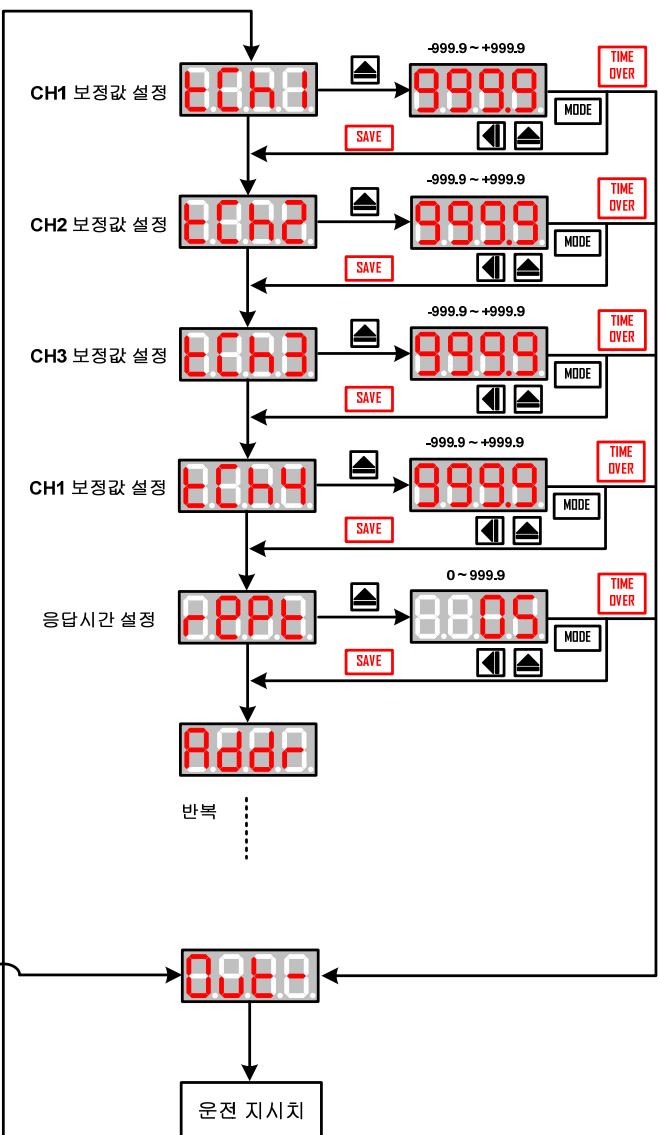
CH1 보정값 설정
tCh1
-999.9 ~ +999.9
999.9
TIME OVER
MODE
SAVE

CH2 보정값 설정
tCh2
-999.9 ~ +999.9
999.9
TIME OVER
MODE
SAVE

CH3 보정값 설정
tCh3
-999.9 ~ +999.9
999.9
TIME OVER
MODE
SAVE

CH1 보정값 설정
tCh4
-999.9 ~ +999.9
999.9
TIME OVER
MODE
SAVE

응답시간 설정
rEPt
0 ~ 999.9
0.5
TIME OVER
MODE
SAVE

Addr

반복

Out-

운전 지시치